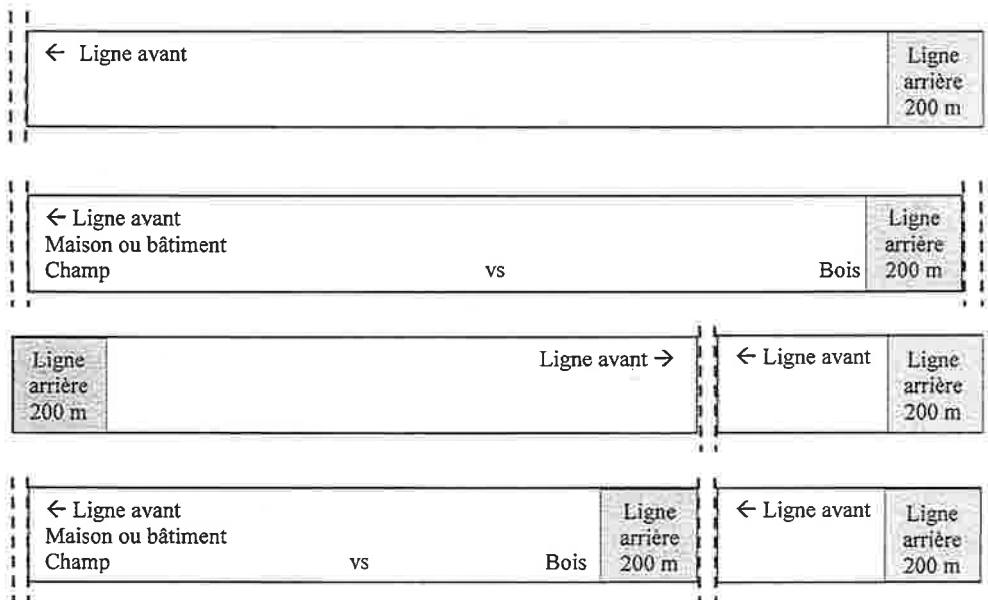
← Ligne avant

Ligne arrière 200 m

← Ligne avant
Maison ou bâtiment
Champ vs Bois

Ligne arrière 200 m

Ligne arrière 200 m

Ligne avant →

← Ligne avant

Ligne arrière 200 m

← Ligne avant
Maison ou bâtiment
Champ vs Bois

Ligne arrière 200 m

← Ligne avant

Ligne arrière 200 m